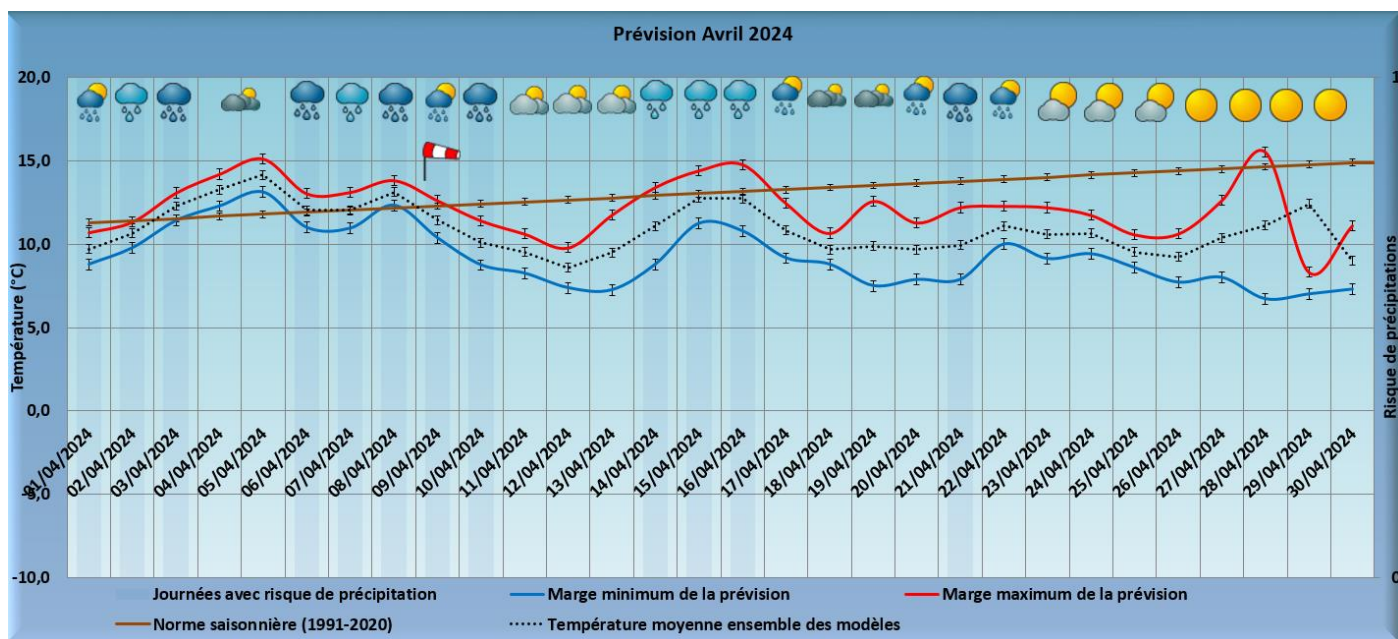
Prévision Avril 2024

20,0
15,0
10,0
5,0
0,0
-5,0
-10,0

Température (°C)

Risque de précipitations

1
0

01/04/2024
02/04/2024
03/04/2024
04/04/2024
05/04/2024
06/04/2024
07/04/2024
08/04/2024
09/04/2024
10/04/2024
11/04/2024
12/04/2024
13/04/2024
14/04/2024
15/04/2024
16/04/2024
17/04/2024
18/04/2024
19/04/2024
20/04/2024
21/04/2024
22/04/2024
23/04/2024
24/04/2024
25/04/2024
26/04/2024
27/04/2024
28/04/2024
29/04/2024
30/04/2024

Journées avec risque de précipitation
Marge minimum de la prévision
Marge maximum de la prévision
Norme saisonnière (1991-2020)
Température moyenne ensemble des modèles